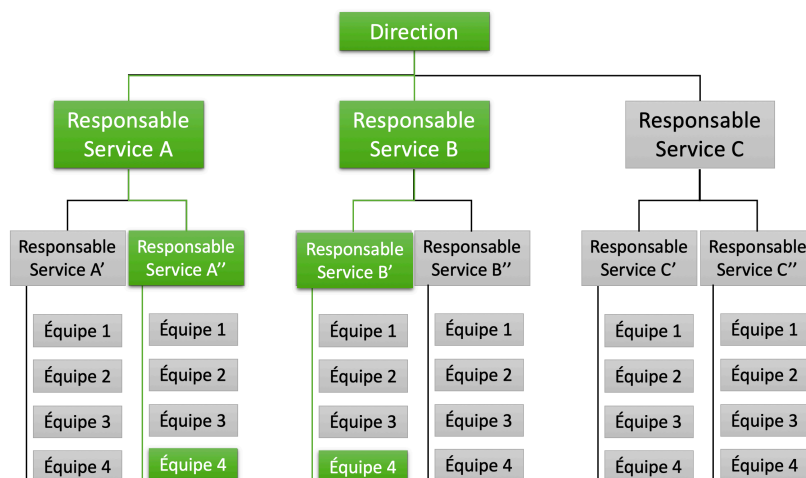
Direction

Responsable Service A

Responsable Service B

Responsable Service C

Responsable Service A’

Équipe 1

Équipe 2

Équipe 3

Équipe 4

Responsable Service A’’

Équipe 1

Équipe 2

Équipe 3

Équipe 4

Responsable Service B’

Équipe 1

Équipe 2

Équipe 3

Équipe 4

Responsable Service B’’

Équipe 1

Équipe 2

Équipe 3

Équipe 4

Responsable Service C’

Équipe 1

Équipe 2

Équipe 3

Équipe 4

Responsable Service C’’

Équipe 1

Équipe 2

Équipe 3

Équipe 4